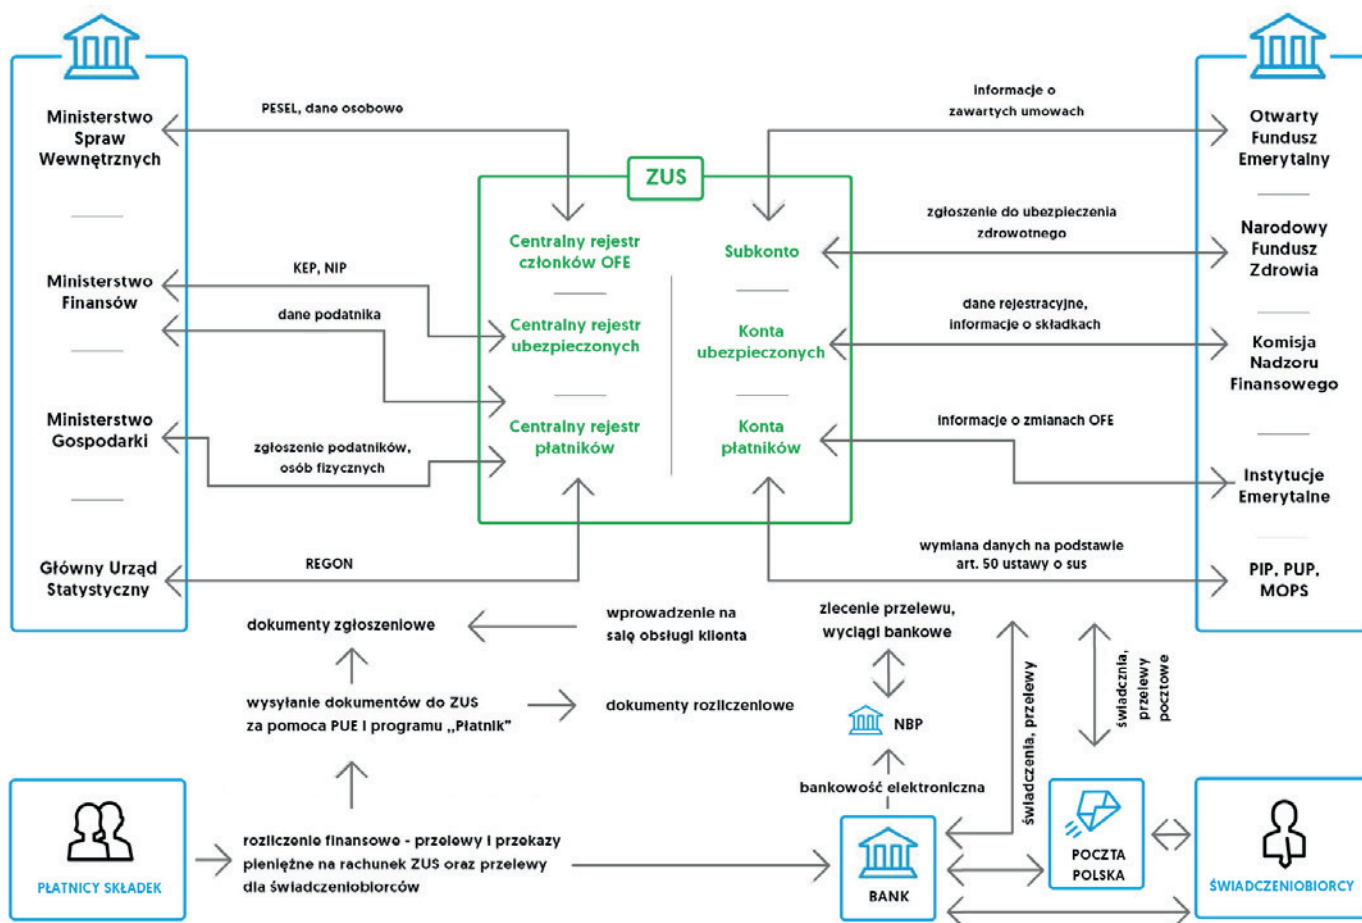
Ministerstwo Spraw Wewnętrznych

Ministerstwo Finansów

Ministerstwo Gospodarki

Główny Urząd Statystyczny

PESEL, dane osobowe

KEP, NIP

dane podatnika

zgłoszenie podatników, osób fizycznych

REGON

ZUS

Centralny rejestr członków OFE

Centralny rejestr ubezpieczonych

Centralny rejestr płatników

Subkonto

Konta ubezpieczonych

Konta płatników

informacje o zawartych umowach

zgłoszenie do ubezpieczenia zdrowotnego

dane rejestracyjne, informacje o składkach

informacje o zmianach OFE

wymiana danych na podstawie art. 50 ustawy o sus

Otwarty Fundusz Emerytalny

Narodowy Fundusz Zdrowia

Komisja Nadzoru Finansowego

Instytucje Emerytalne

PIP, PUP, MOPS

dokumenty zgłoszeniowe

wprowadzenie na salę obsługi klienta

wysyłanie dokumentów do ZUS za pomocą PUE i programu „Płatnik"

dokumenty rozliczeniowe

zlecenie przelewu, wyciągi bankowe

NBP

bankowość elektroniczna

świadczenia, przelewy

świadczenia, przelewy pocztowe

PŁATNICY SKŁADEK

rozliczenie finansowe - przelewy i przekazy pieniężne na rachunek ZUS oraz przelewy dla świadczeniobiorców

BANK

POCZTA POLSKA

ŚWIADCZENIOBIORCY